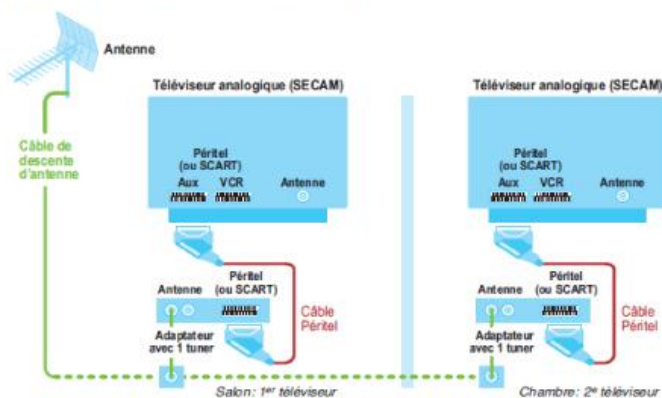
Antenne

Câble de descente d'antenne

Téléviseur analogique (SECAM)

Péritel (ou SCART)

Aux VCR Antenne

Antenne Péritel (ou SCART)

Câble Péritel

Adaptateur avec 1 tuner

Salon: 1er téléviseur

Téléviseur analogique (SECAM)

Péritel (ou SCART)

Aux VCR Antenne

Antenne Péritel (ou SCART)

Câble Péritel

Adaptateur avec 1 tuner

Chambre: 2e téléviseur